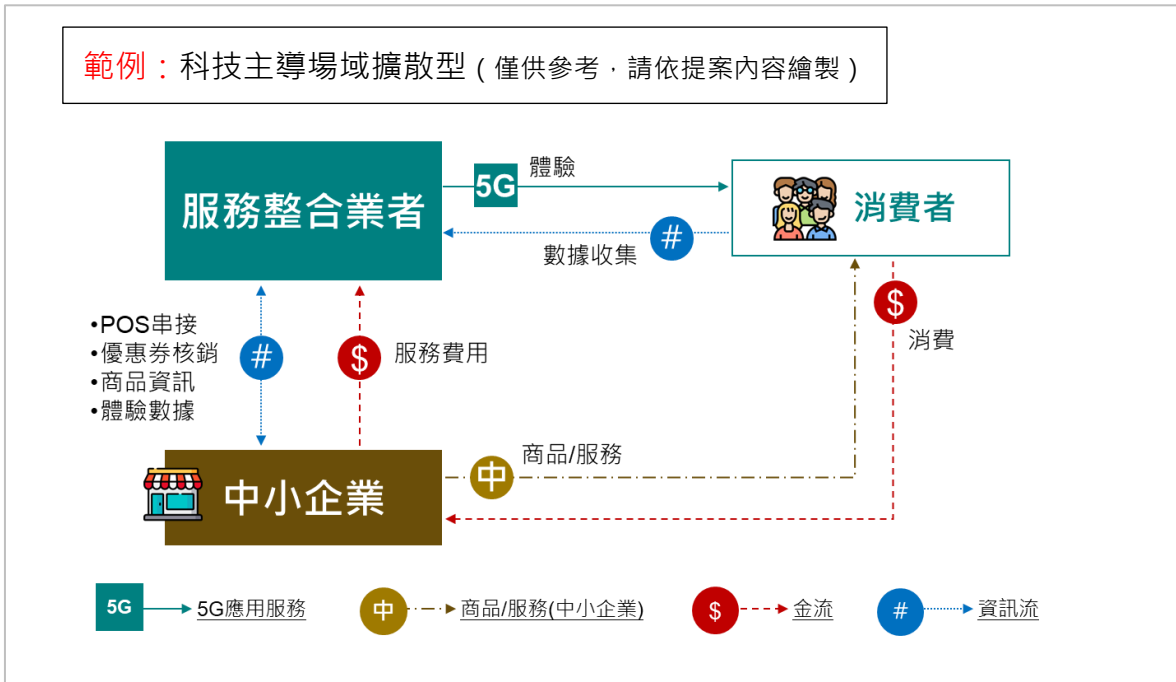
範例：科技主導場域擴散型（僅供參考，請依提案內容繪製）

服務整合業者

5G 體驗

消費者

# 數據收集

•POS串接
•優惠券核銷
•商品資訊
•體驗數據

#

$ 服務費用

$ 消費

商品/服務

中

中小企業

5G 5G應用服務

中 商品/服務(中小企業)

$ 金流

# 資訊流